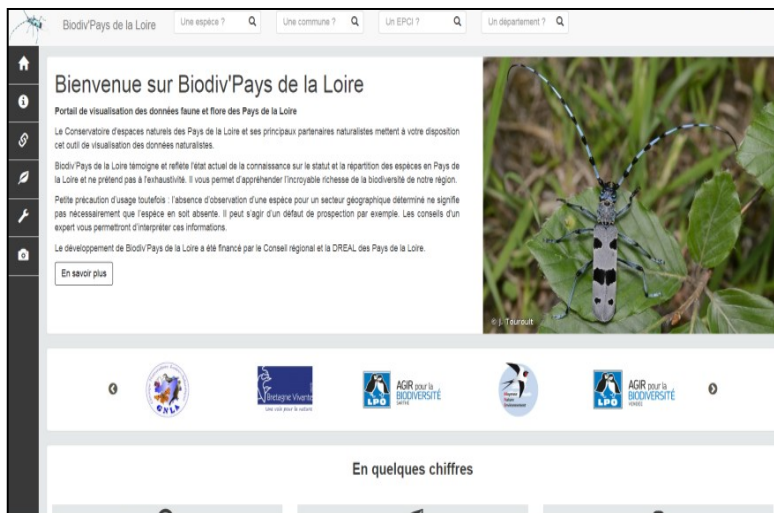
Biodiv'Pays de la Loire

Une espèce ?

Une commune ?

Un EPCI ?

Un département ?

Bienvenue sur Biodiv'Pays de la Loire

Portail de visualisation des données faune et flore des Pays de la Loire

Le Conservatoire d'espaces naturels des Pays de la Loire et ses principaux partenaires naturalistes mettent à votre disposition cet outil de visualisation des données naturalistes.

Biodiv'Pays de la Loire témoigne et reflète l'état actuel de la connaissance sur le statut et la répartition des espèces en Pays de la Loire et ne prétend pas à l'exhaustivité. Il vous permet d'appréhender l'incroyable richesse de la biodiversité de notre région.

Petite précaution d'usage toutefois : l'absence d'observation d'une espèce pour un secteur géographique déterminé ne signifie pas nécessairement que l'espèce en soit absente. Il peut s'agir d'un défaut de prospection par exemple. Les conseils d'un expert vous permettront d'interpréter ces informations.

Le développement de Biodiv'Pays de la Loire a été financé par le Conseil régional et la DREAL des Pays de la Loire.

En savoir plus

© J. Touroult

GNLA

Bretagne Vivante

LPO AGIR pour la BIODIVERSITÉ

LPO AGIR pour la BIODIVERSITÉ

En quelques chiffres